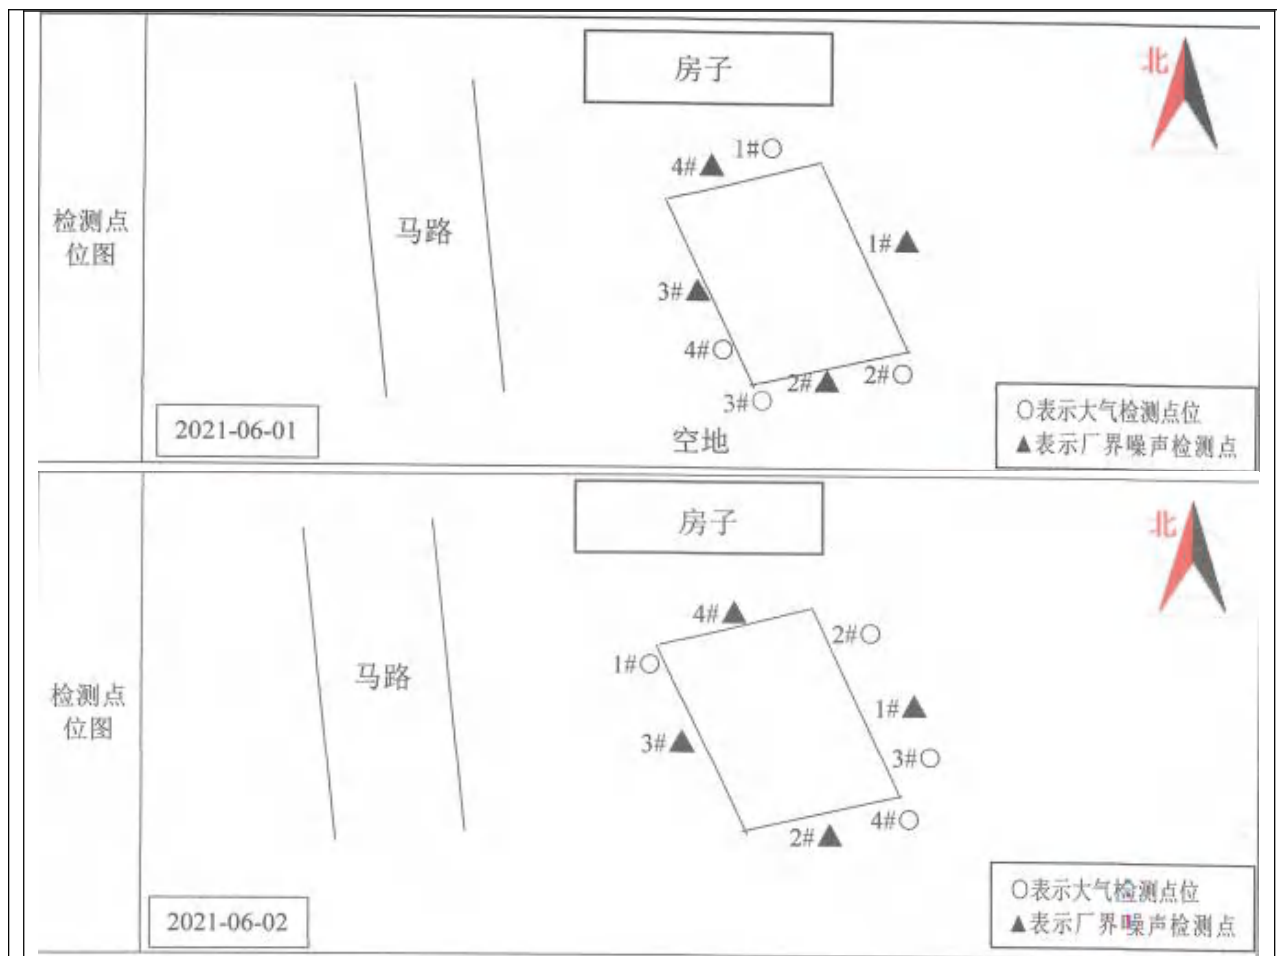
| 检测点位图 | 房子<br>北<br>1#○<br>4#▲<br>马路<br>1#▲<br>3#▲<br>4#○<br>2#▲<br>2#○<br>3#○<br>2021-06-01<br>空地<br>○表示大气检测点位<br>▲表示厂界噪声检测点 |
|---|---|
| 检测点位图 | 房子<br>北<br>4#▲<br>2#○<br>1#○<br>马路<br>1#▲<br>3#▲<br>3#○<br>4#○<br>2#▲<br>2021-06-02<br>○表示大气检测点位<br>▲表示厂界噪声检测点 |